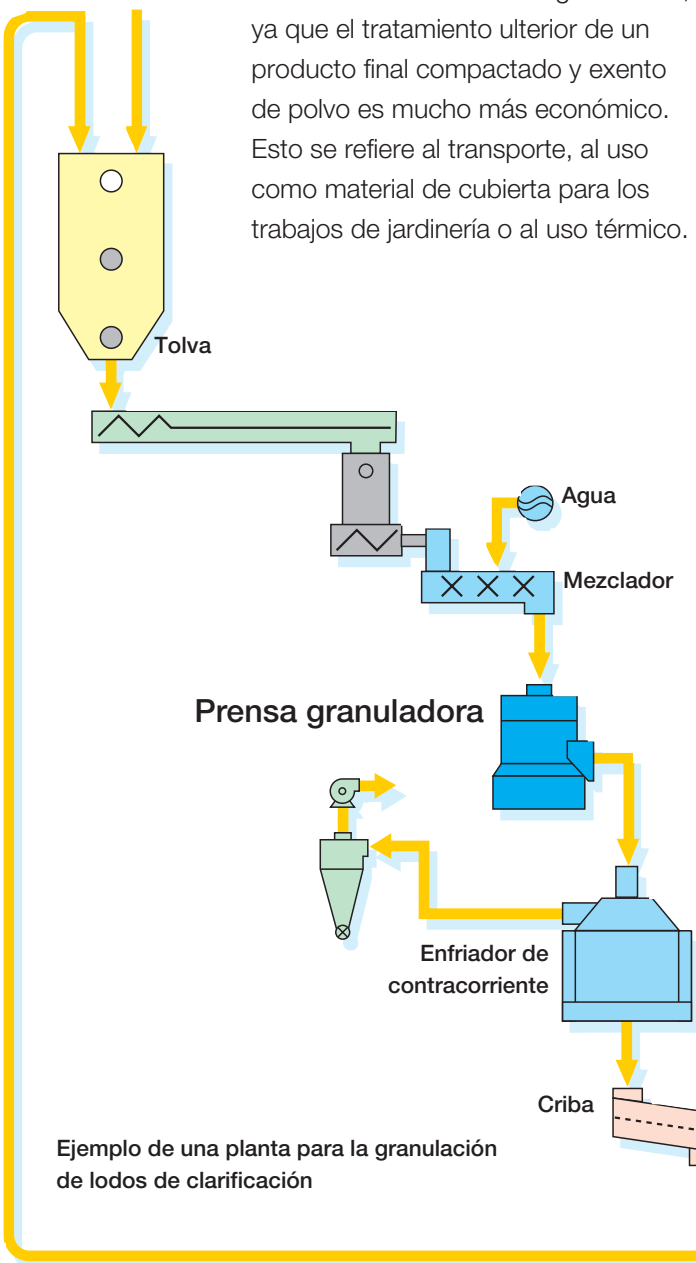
ya que el tratamiento ulterior de un producto final compactado y exento de polvo es mucho más económico. Esto se refiere al transporte, al uso como material de cubierta para los trabajos de jardinería o al uso térmico.

Tolva

Agua

Mezclador

Prensa granuladora

Enfriador de contracorriente

Criba

Ejemplo de una planta para la granulación de lodos de clarificación